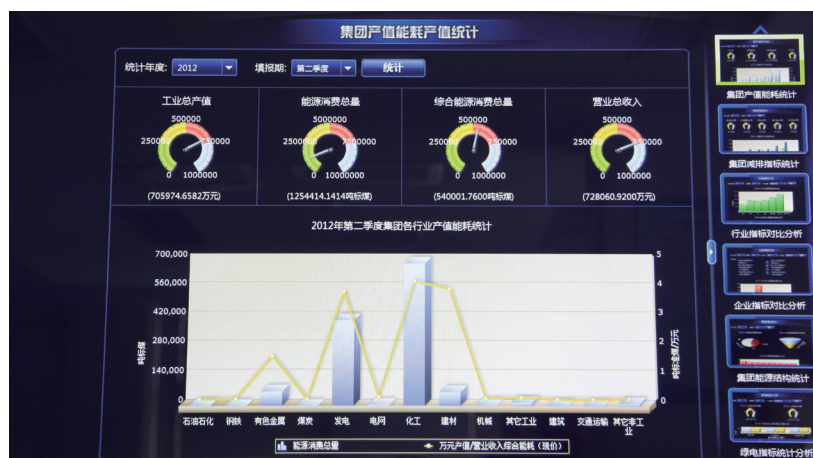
集团产值能耗产值统计

统计年度: 2012 填报期: 第二季度 统计

工业总产值
500000
250000 750000
0 1000000
(705974.6582万元)

能源消费总量
500000
250000 750000
0 1000000
(1254414.1414吨标煤)

综合能源消费总量
500000
250000 750000
0 1000000
(540001.7600吨标煤)

营业总收入
500000
250000 750000
0 1000000
(728060.9200万元)

2012年第二季度集团各行业产值能耗统计

700,000
560,000
420,000
280,000
140,000
0

5
4
3
2
1
0

吨标煤
吨标准煤/万元

石油石化 钢铁 有色金属 煤炭 发电 电网 化工 建材 机械 其它工业 建筑 交通运输 其它非工业

能源消费总量 万元产值/营业收入综合能耗（现价）

集团产值能耗统计
集团减排指标统计
行业指标对比分析
企业指标对比分析
集团能源结构统计
绿电指标统计分析